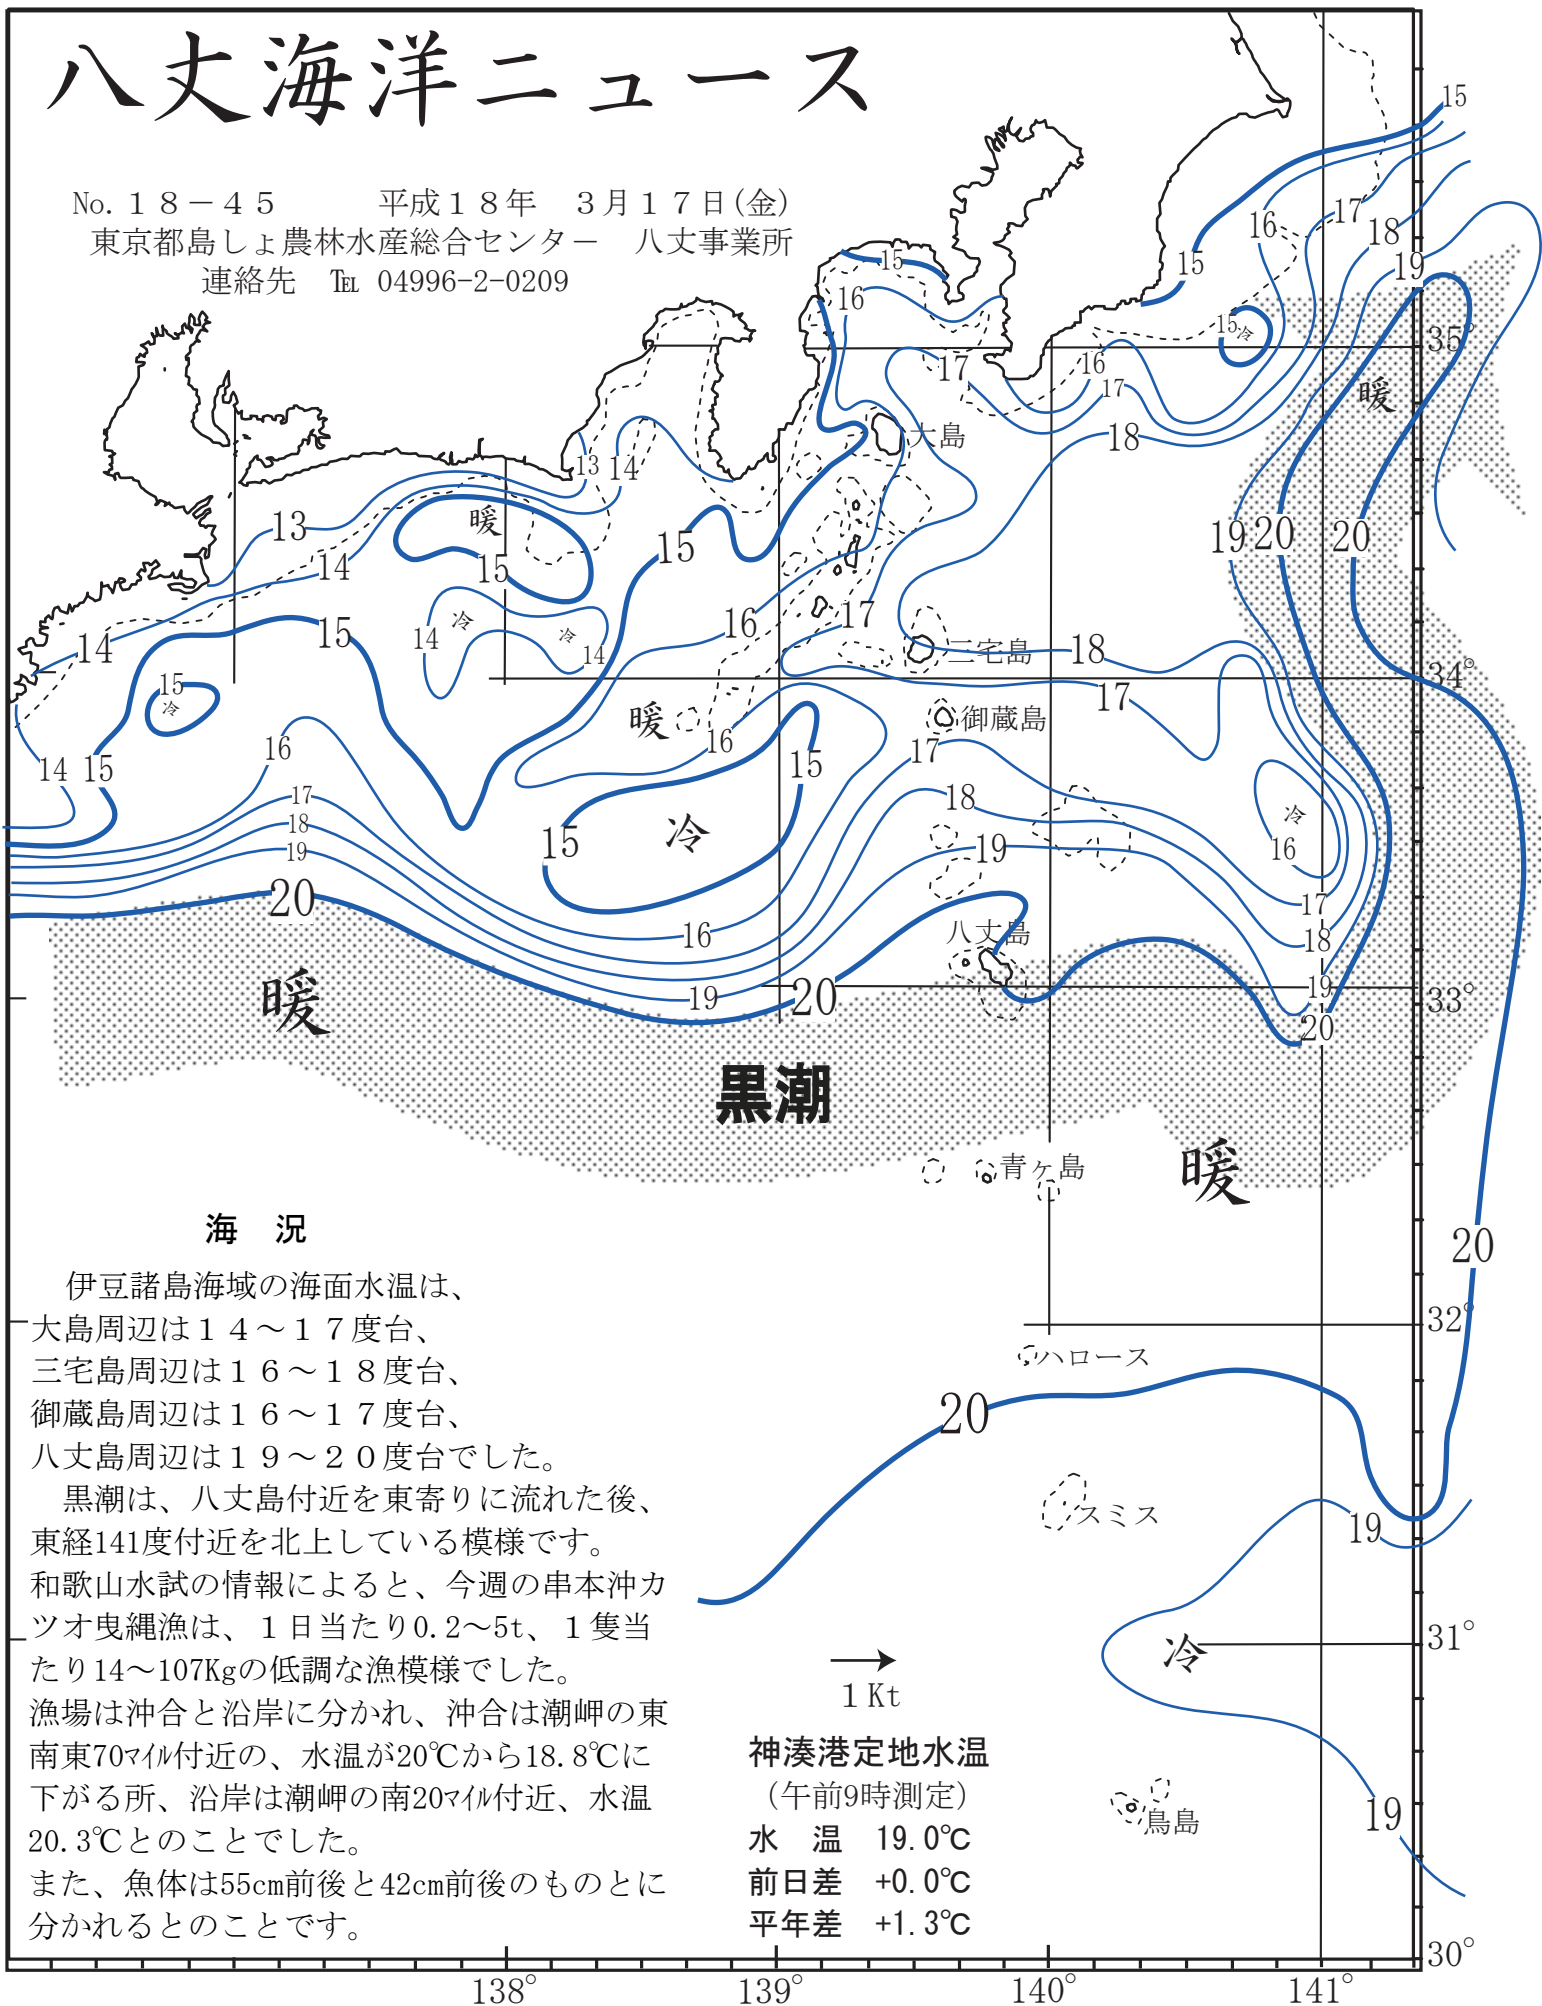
八丈海洋ニュース

No. １８－４５　　平成１８年　３月１７日(金)
東京都島しょ農林水産総合センター　八丈事業所
連絡先　TEL 04996-2-0209

15 16 17 18 19 15 15 16 15冷 35° 暖 16 17 17 18 大島 13 14 暖 13 14 15 15 14 19 20 20 16 17 14 冷 冷 14 15 三宅島 18 34° 14 15 冷 14 15 暖 16 17 御蔵島 15 17 16 17 18 冷 18 16 15 冷 19 19 20 17 18 16 18 八丈島 19 20 19 20 33° 暖 20 黒潮 青ヶ島 暖 20 32° ハロース 20 スミス 19 冷 31° 19 鳥島 30°

138° 139° 140° 141°

海　況

伊豆諸島海域の海面水温は、大島周辺は１４～１７度台、三宅島周辺は１６～１８度台、御蔵島周辺は１６～１７度台、八丈島周辺は１９～２０度台でした。
黒潮は、八丈島付近を東寄りに流れた後、東経141度付近を北上している模様です。
和歌山水試の情報によると、今週の串本沖カツオ曳縄漁は、１日当たり0.2～5t、１隻当たり14～107Kgの低調な漁模様でした。
漁場は沖合と沿岸に分かれ、沖合は潮岬の東南東70マイル付近の、水温が20℃から18.8℃に下がる所、沿岸は潮岬の南20マイル付近、水温20.3℃とのことでした。
また、魚体は55cm前後と42cm前後のものとに分かれるとのことです。

1 Kt

神湊港定地水温
(午前9時測定)
水　温　19.0℃
前日差　+0.0℃
平年差　+1.3℃